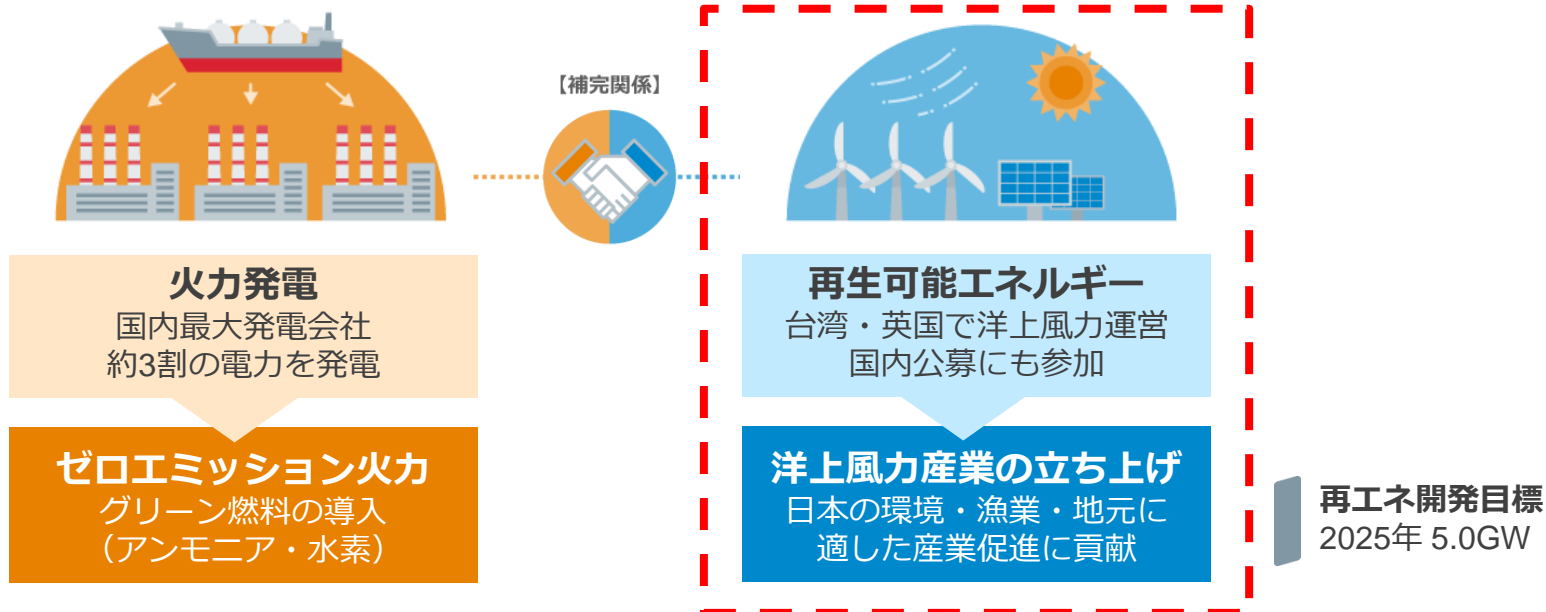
【補完関係】

火力発電
国内最大発電会社
約3割の電力を発電

ゼロエミッション火力
グリーン燃料の導入
（アンモニア・水素）

再生可能エネルギー
台湾・英国で洋上風力運営
国内公募にも参加

洋上風力産業の立ち上げ
日本の環境・漁業・地元に
適した産業促進に貢献

再エネ開発目標
2025年 5.0GW